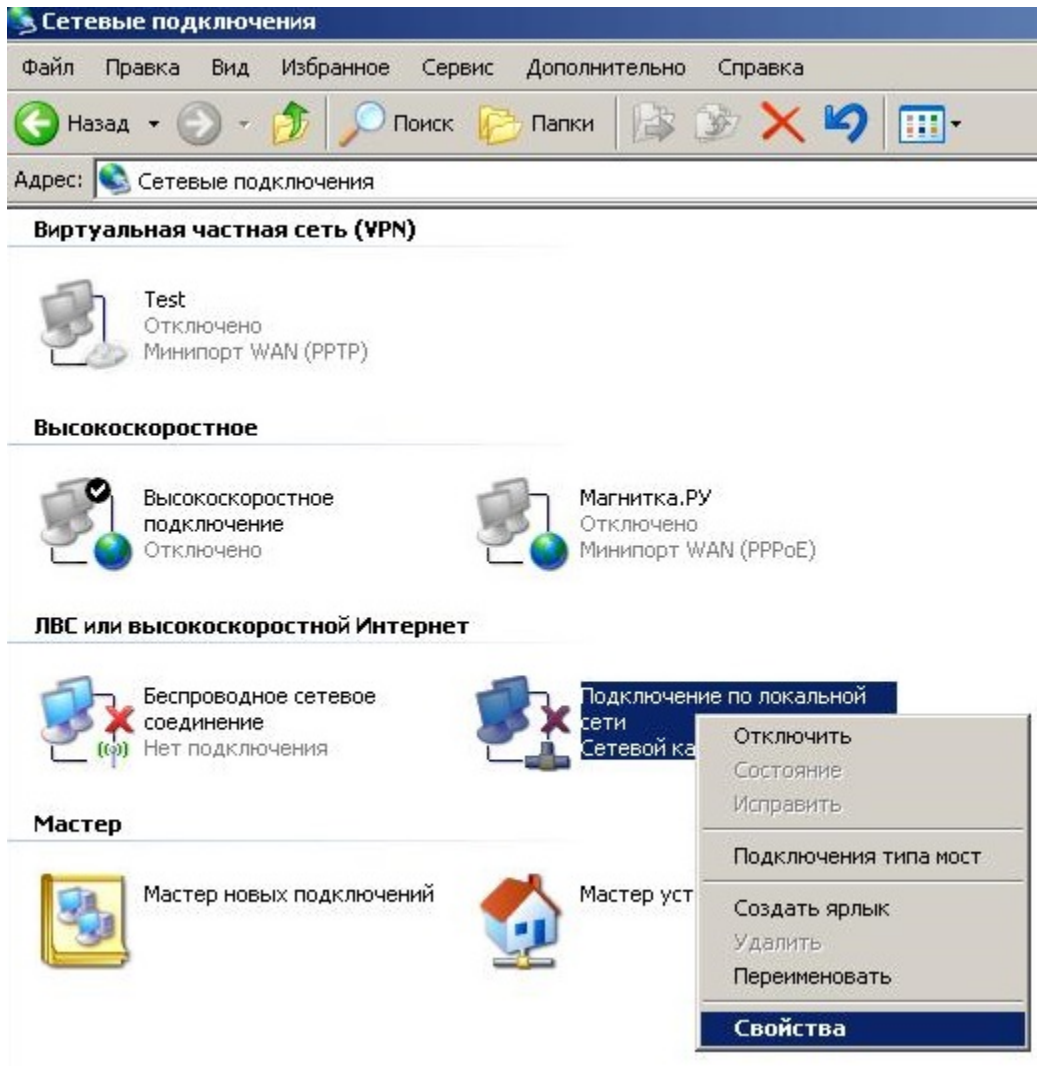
Сетевые подключения

Файл Правка Вид Избранное Сервис Дополнительно Справка

Назад Поиск Папки

Адрес: Сетевые подключения

Виртуальная частная сеть (VPN)

Test
Отключено
Минипорт WAN (PPTP)

Высокоскоростное

Высокоскоростное подключение
Отключено

Магнитка.РУ
Отключено
Минипорт WAN (PPPoE)

ЛВС или высокоскоростной Интернет

Беспроводное сетевое соединение
Нет подключения

Подключение по локальной сети
Сетевой ка

Отключить
Состояние
Исправить
Подключения типа мост
Создать ярлык
Удалить
Переименовать
Свойства

Мастер

Мастер новых подключений

Мастер уст